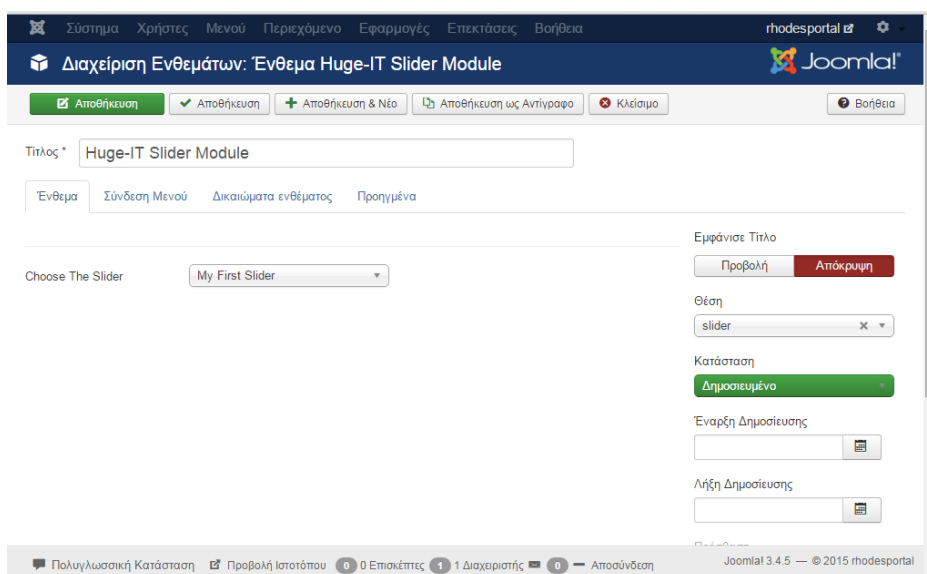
Σύστημα Χρήστες Μενού Περιεχόμενο Εφαρμογές Επεκτάσεις Βοήθεια

rhodesportal

Διαχείριση Ενθεμάτων: Ένθεμα Huge-IT Slider Module

Joomla!

Αποθήκευση | Αποθήκευση | Αποθήκευση & Νέο | Αποθήκευση ως Αντίγραφο | Κλείσιμο | Βοήθεια

Τίτλος * Huge-IT Slider Module

Ένθεμα | Σύνδεση Μενού | Δικαιώματα ενθέματος | Προηγμένα

Choose The Slider My First Slider

Εμφάνισε Τίτλο

Προβολή | Απόκρυψη

Θέση

slider

Κατάσταση

Δημοσιευμένο

Έναρξη Δημοσίευσης

Λήξη Δημοσίευσης

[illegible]

Πολυγλωσσική Κατάσταση | Προβολή Ιστοτόπου | 0 0 Επισκέπτες | 1 1 Διαχειριστής | 0 | Αποσύνδεση

Joomla! 3.4.5 — © 2015 rhodesportal